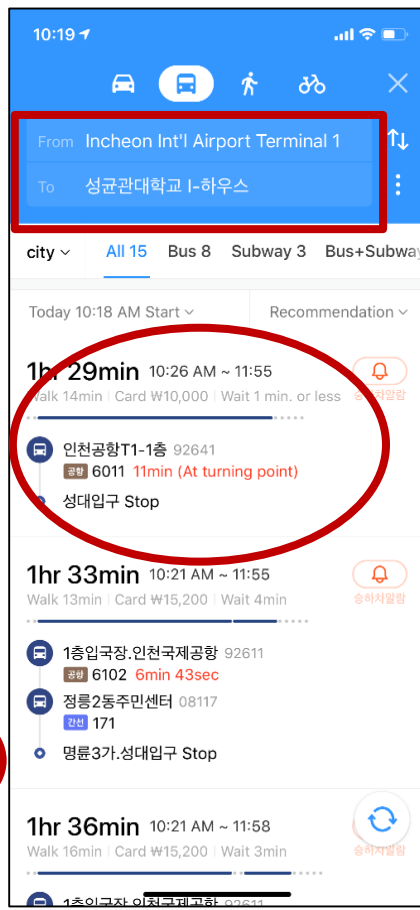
10:19

From Incheon Int'l Airport Terminal 1

To 성균관대학교 I-하우스

city All 15 Bus 8 Subway 3 Bus+Subway

Today 10:18 AM Start

Recommendation

1hr 29min 10:26 AM ~ 11:55

Walk 14min | Card ₩10,000 | Wait 1 min. or less

승하차알람

인천공항T1-1층 92641

공항 6011 11min (At turning point)

성대입구 Stop

1hr 33min 10:21 AM ~ 11:55

Walk 13min | Card ₩15,200 | Wait 4min

승하차알람

1층입국장.인천국제공항 92611

공항 6102 6min 43sec

정률2동주민센터 08117

간선 171

명륜3가.성대입구 Stop

1hr 36min 10:21 AM ~ 11:58

Walk 16min | Card ₩15,200 | Wait 3min

승하차알람

1층입국장.인천국제공항